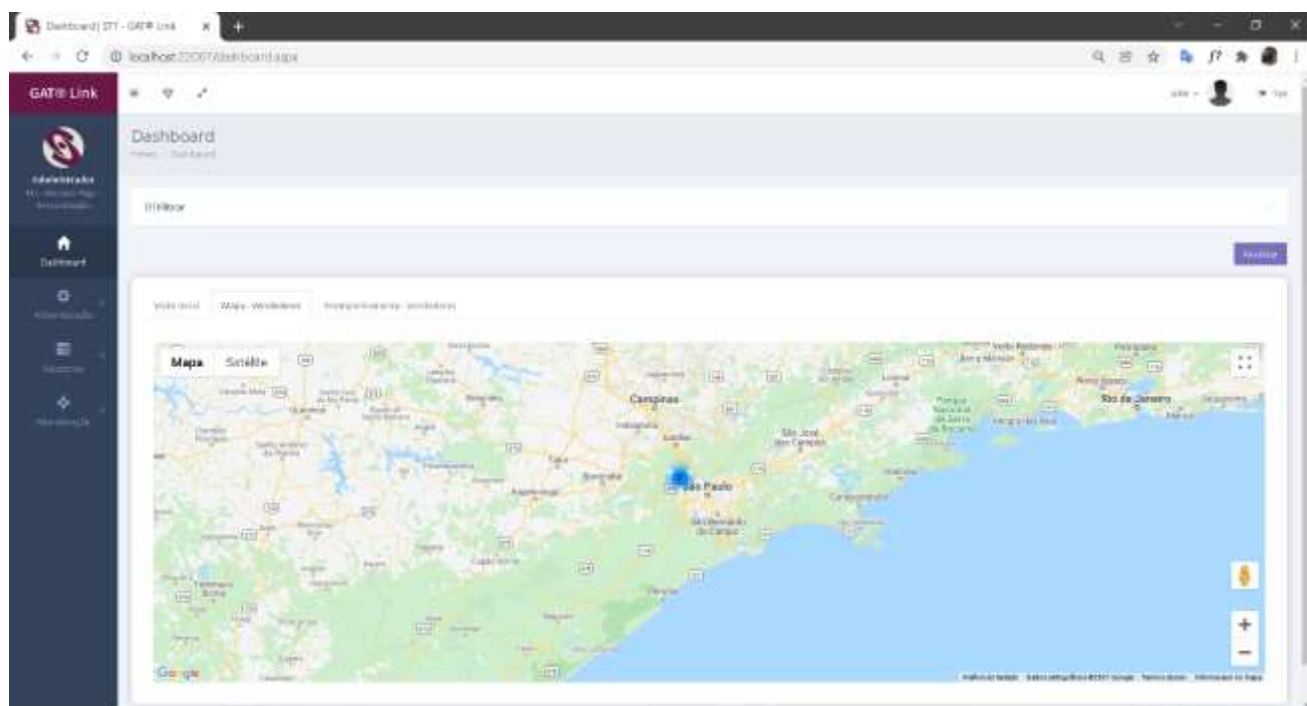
Dashboard | DT - GAT® Link

localhost:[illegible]/dashboard.aspx

GAT® Link

Administrador

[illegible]

Dashboard

Dashboard

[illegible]

Dashboard

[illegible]

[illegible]

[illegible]

Filtros

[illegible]

Visão inicial

Mapa - Wireless

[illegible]

Mapa

Satélite

Campinas

São José dos Campos

Rio de Janeiro

São Paulo

São Bernardo do Campo

Google